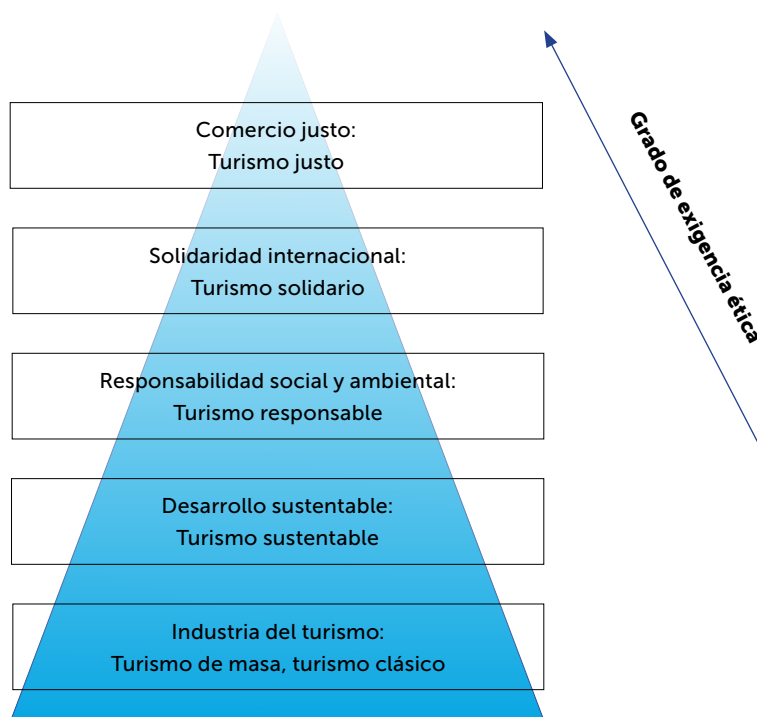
Comercio justo:
Turismo justo

Solidaridad internacional:
Turismo solidario

Responsabilidad social y ambiental:
Turismo responsable

Desarrollo sustentable:
Turismo sustentable

Industria del turismo:
Turismo de masa, turismo clásico

Grado de exigencia ética